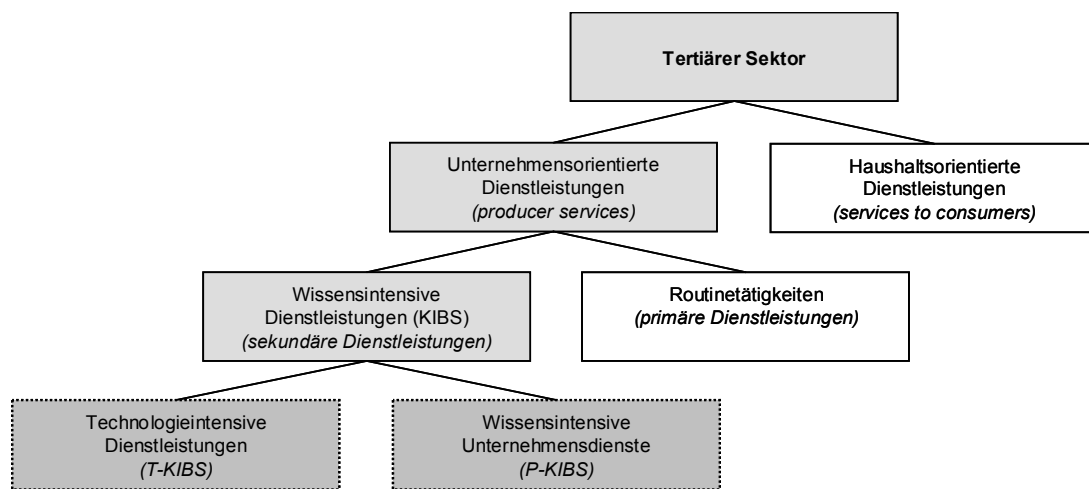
Tertiärer Sektor

Unternehmensorientierte Dienstleistungen
(producer services)

Haushaltsorientierte Dienstleistungen
(services to consumers)

Wissensintensive Dienstleistungen (KIBS)
(sekundäre Dienstleistungen)

Routinetätigkeiten
(primäre Dienstleistungen)

Technologieintensive Dienstleistungen
(T-KIBS)

Wissensintensive Unternehmensdienste
(P-KIBS)